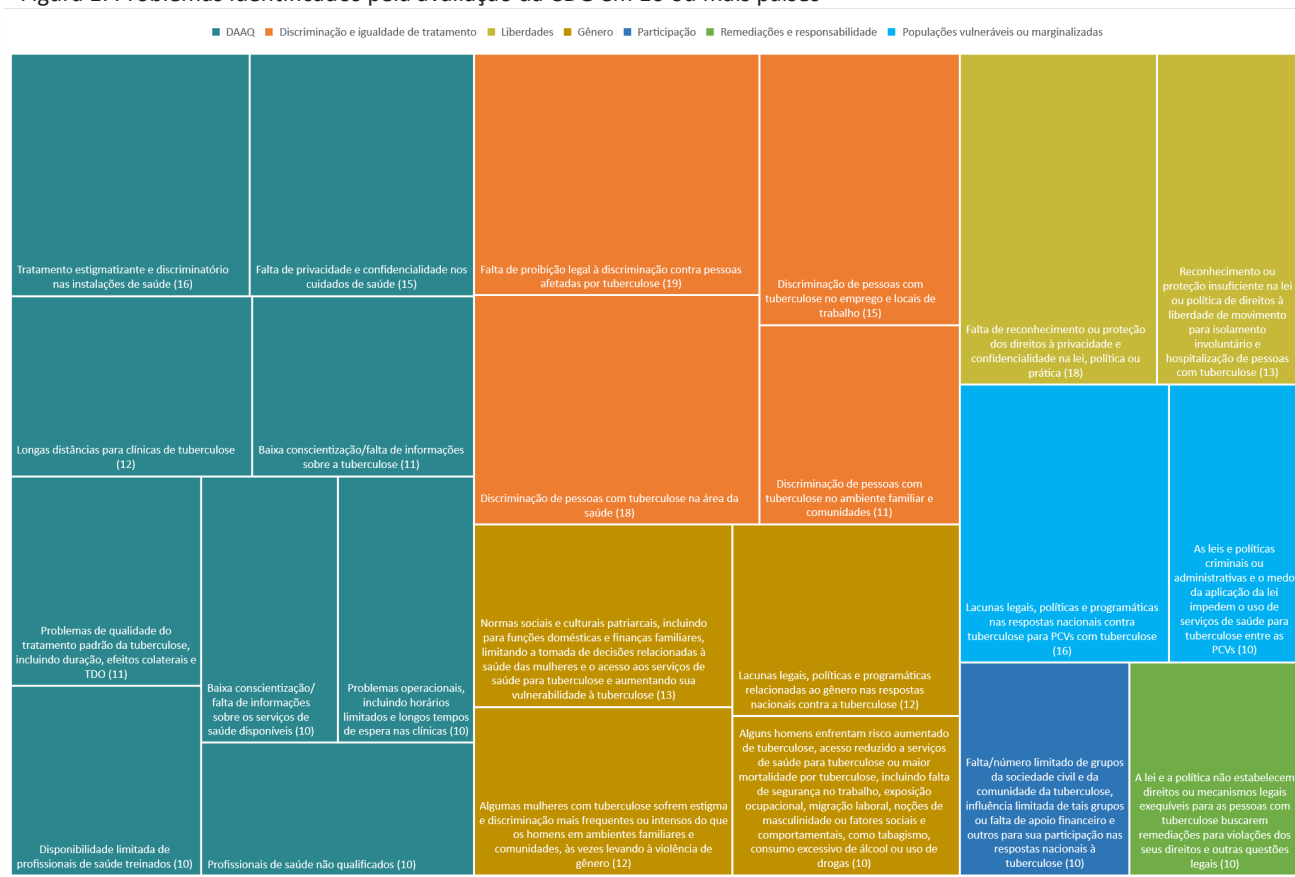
Figura 1: Problemas identificados pela avaliação da CLG em 10 ou mais países

DAAQ   Discriminação e igualdade de tratamento   Liberdades   Gênero   Participação   Remediações e responsabilidade   Populações vulneráveis ou marginalizadas

Tratamento estigmatizante e discriminatório nas instalações de saúde (16)

Falta de privacidade e confidencialidade nos cuidados de saúde (15)

Longas distâncias para clínicas de tuberculose (12)

Baixa conscientização/falta de informações sobre a tuberculose (11)

Problemas de qualidade do tratamento padrão da tuberculose, incluindo duração, efeitos colaterais e TDO (11)

Baixa conscientização/ falta de informações sobre os serviços de saúde disponíveis (10)

Problemas operacionais, incluindo horários limitados e longos tempos de espera nas clínicas (10)

Disponibilidade limitada de profissionais de saúde treinados (10)

Profissionais de saúde não qualificados (10)

Falta de proibição legal à discriminação contra pessoas afetadas por tuberculose (19)

Discriminação de pessoas com tuberculose no emprego e locais de trabalho (15)

Discriminação de pessoas com tuberculose na área da saúde (18)

Discriminação de pessoas com tuberculose no ambiente familiar e comunidades (11)

Normas sociais e culturais patriarcais, incluindo para funções domésticas e finanças familiares, limitando a tomada de decisões relacionadas à saúde das mulheres e o acesso aos serviços de saúde para tuberculose e aumentando sua vulnerabilidade à tuberculose (13)

Lacunas legais, políticas e programáticas relacionadas ao gênero nas respostas nacionais contra a tuberculose (12)

Algumas mulheres com tuberculose sofrem estigma e discriminação mais frequentes ou intensos do que os homens em ambientes familiares e comunidades, às vezes levando à violência de gênero (12)

Alguns homens enfrentam risco aumentado de tuberculose, acesso reduzido a serviços de saúde para tuberculose ou maior mortalidade por tuberculose, incluindo falta de segurança no trabalho, exposição ocupacional, migração laboral, noções de masculinidade ou fatores sociais e comportamentais, como tabagismo, consumo excessivo de álcool ou uso de drogas (10)

Falta de reconhecimento ou proteção dos direitos à privacidade e confidencialidade na lei, política ou prática (18)

Reconhecimento ou proteção insuficiente na lei ou política de direitos à liberdade de movimento para isolamento involuntário e hospitalização de pessoas com tuberculose (13)

Lacunas legais, políticas e programáticas nas respostas nacionais contra tuberculose para PCVs com tuberculose (16)

As leis e políticas criminais ou administrativas e o medo da aplicação da lei impedem o uso de serviços de saúde para tuberculose entre as PCVs (10)

Falta/número limitado de grupos da sociedade civil e da comunidade da tuberculose, influência limitada de tais grupos ou falta de apoio financeiro e outros para sua participação nas respostas nacionais à tuberculose (10)

A lei e a política não estabelecem direitos ou mecanismos legais exequíveis para as pessoas com tuberculose buscarem remediações para violações dos seus direitos e outras questões legais (10)